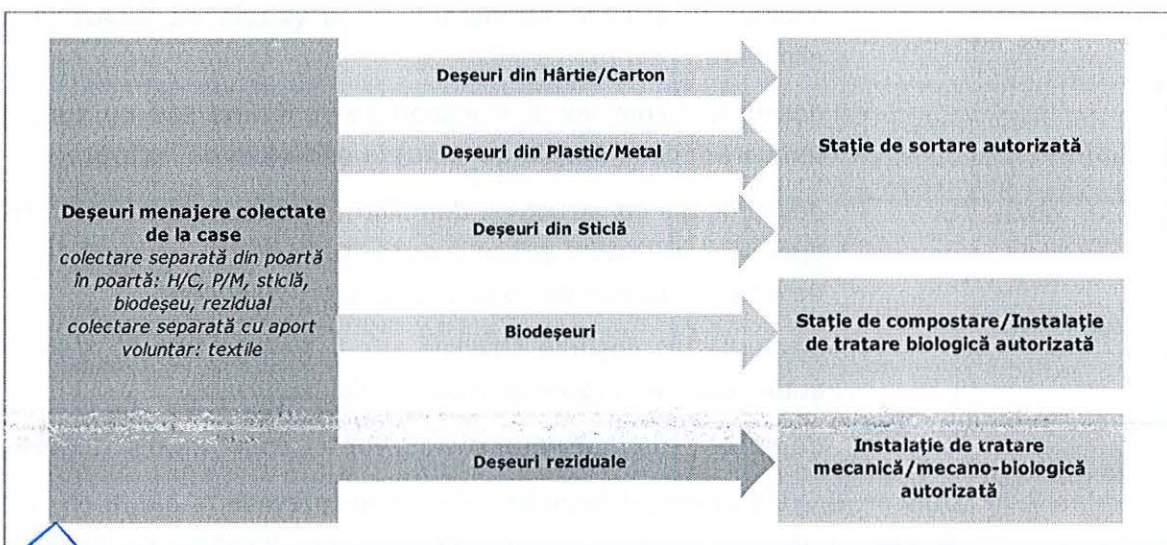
Deşeuri menajere colectate de la case
colectare separată din poartă în poartă: H/C, P/M, sticlă, biodeşeu, rezidual
colectare separată cu aport voluntar: textile

Deşeuri din Hârtie/Carton

Deşeuri din Plastic/Metal

Deşeuri din Sticlă

Biodeşeuri

Deşeuri reziduale

Staţie de sortare autorizată

Staţie de compostare/Instalaţie de tratare biologică autorizată

Instalaţie de tratare mecanică/mecano-biologică autorizată